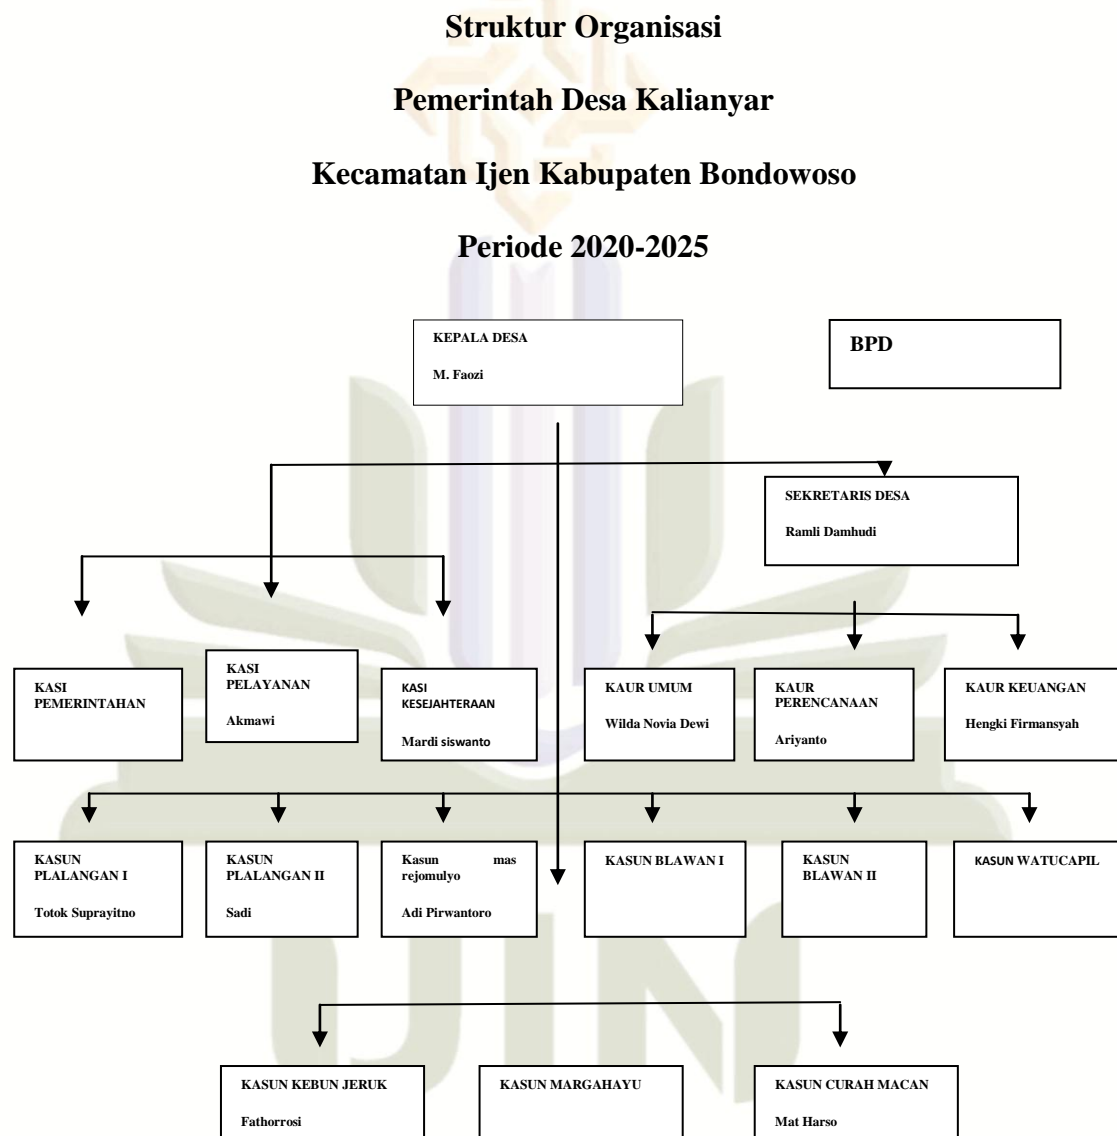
Struktur Organisasi

Pemerintah Desa Kalianyar

Kecamatan Ijen Kabupaten Bondowoso

Periode 2020-2025

KEPALA DESA

M. Faozi

BPD

SEKRETARIS DESA

Ramli Damhudi

KASI PEMERINTAHAN

KASI PELAYANAN

Akmawi

KASI KESEJAHTERAAN

Mardi siswanto

KAUR UMUM

Wilda Novia Dewi

KAUR PERENCANAAN

Ariyanto

KAUR KEUANGAN

Hengki Firmansyah

KASUN PLALANGAN I

Totok Suprayitno

KASUN PLALANGAN II

Sadi

Kasun mas rejomulyo

Adi Pirwantoro

KASUN BLAWAN I

KASUN BLAWAN II

KASUN WATUCAPIL

KASUN KEBUN JERUK

Fathorrosi

KASUN MARGAHAYU

KASUN CURAH MACAN

Mat Harso